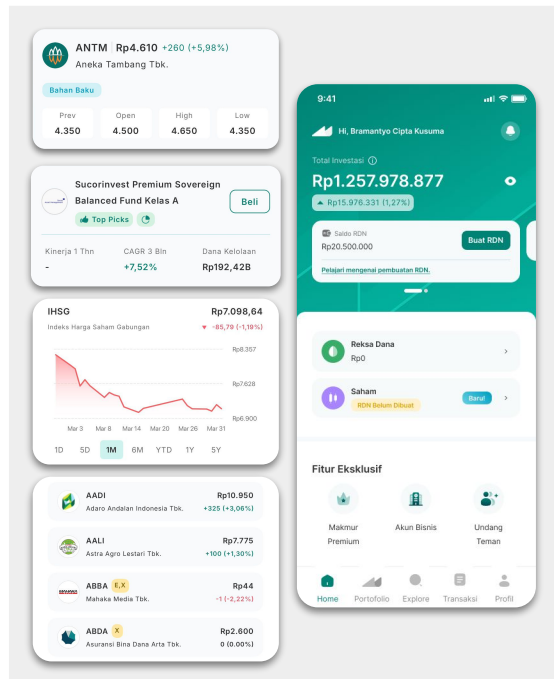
ANTM Rp4.610 +260 (+5,98%)
Aneka Tambang Tbk.

Bahan Baku

| Prev | Open | High | Low |
|---|---|---|---|
| 4.350 | 4.500 | 4.650 | 4.350 |

Sucorinvest Premium Sovereign Balanced Fund Kelas A
Top Picks
Beli

| Kinerja 1 Thn | CAGR 3 Bln | Dana Kelolaan |
|---|---|---|
| - | +7,52% | Rp192,42B |

IHSG Rp7.098,64
Indeks Harga Saham Gabungan ▼ -85,79 (-1,18%)
Rp8.357
Rp7.628
Rp6.900
Mar 3 Mar 8 Mar 14 Mar 20 Mar 26 Mar 31
1D 5D 1M 6M YTD 1Y 5Y

AADI Rp10.950
Adaro Andalan Indonesia Tbk. +325 (+3,06%)

AALI Rp7.775
Astra Agro Lestari Tbk. +100 (+1,30%)

ABBA E, X Rp44
Mahaka Media Tbk. -1 (-2,22%)

ABDA X Rp2.600
Asuransi Bina Dana Arta Tbk. 0 (0.00%)

9:41
Hi, Bramantyo Cipta Kusuma
Total Investasi
Rp1.257.978.877
▲ Rp15.976.331 (1,27%)
Saldo RDN
Rp20.500.000
Buat RDN
Pelajari mengenai pembuatan RDN.

Reksa Dana
Rp0

Saham
RDN Belum Dibuat
Baru!

Fitur Eksklusif
Makmur Premium
Akun Bisnis
Undang Teman

Home Portofolio Explore Transaksi Profil